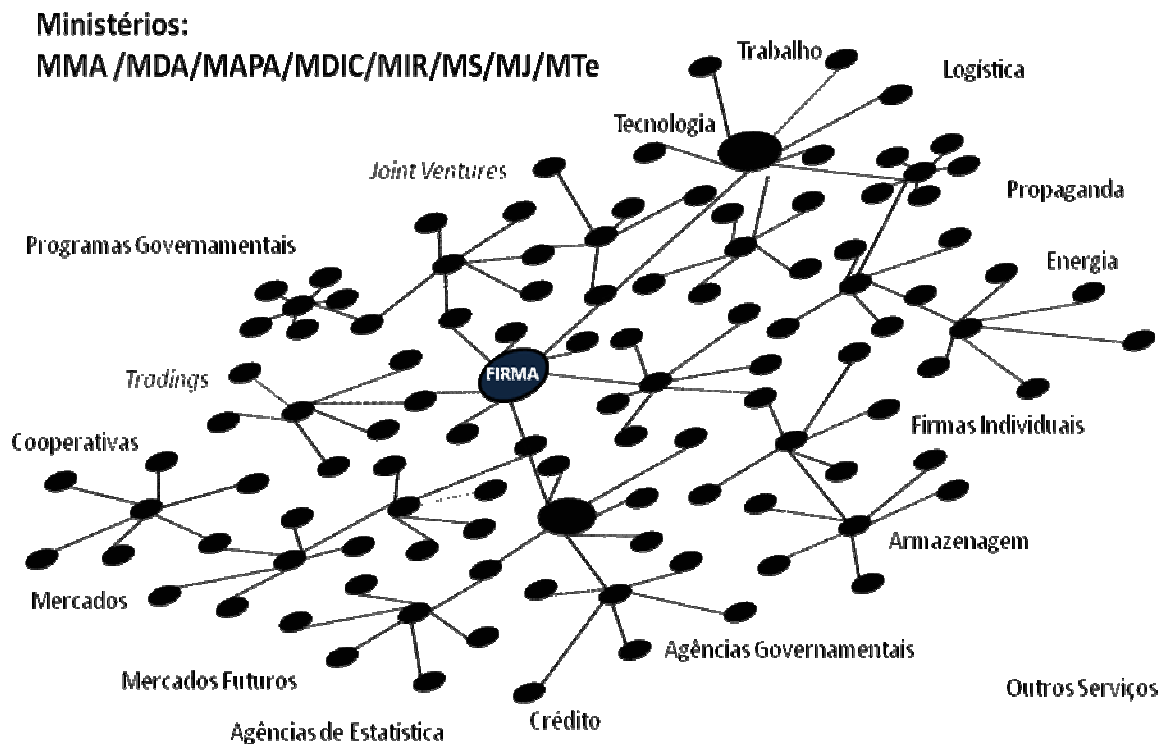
Ministérios:
MMA /MDA/MAPA/MDIC/MIR/MS/MJ/MTe

Trabalho

Logística

Tecnologia

Joint Ventures

Propaganda

Programas Governamentais

Energia

Tradings

FIRMA

Firmas Individuais

Cooperativas

Armazenagem

Mercados

Agências Governamentais

Mercados Futuros

Outros Serviços

Agências de Estatística

Crédito